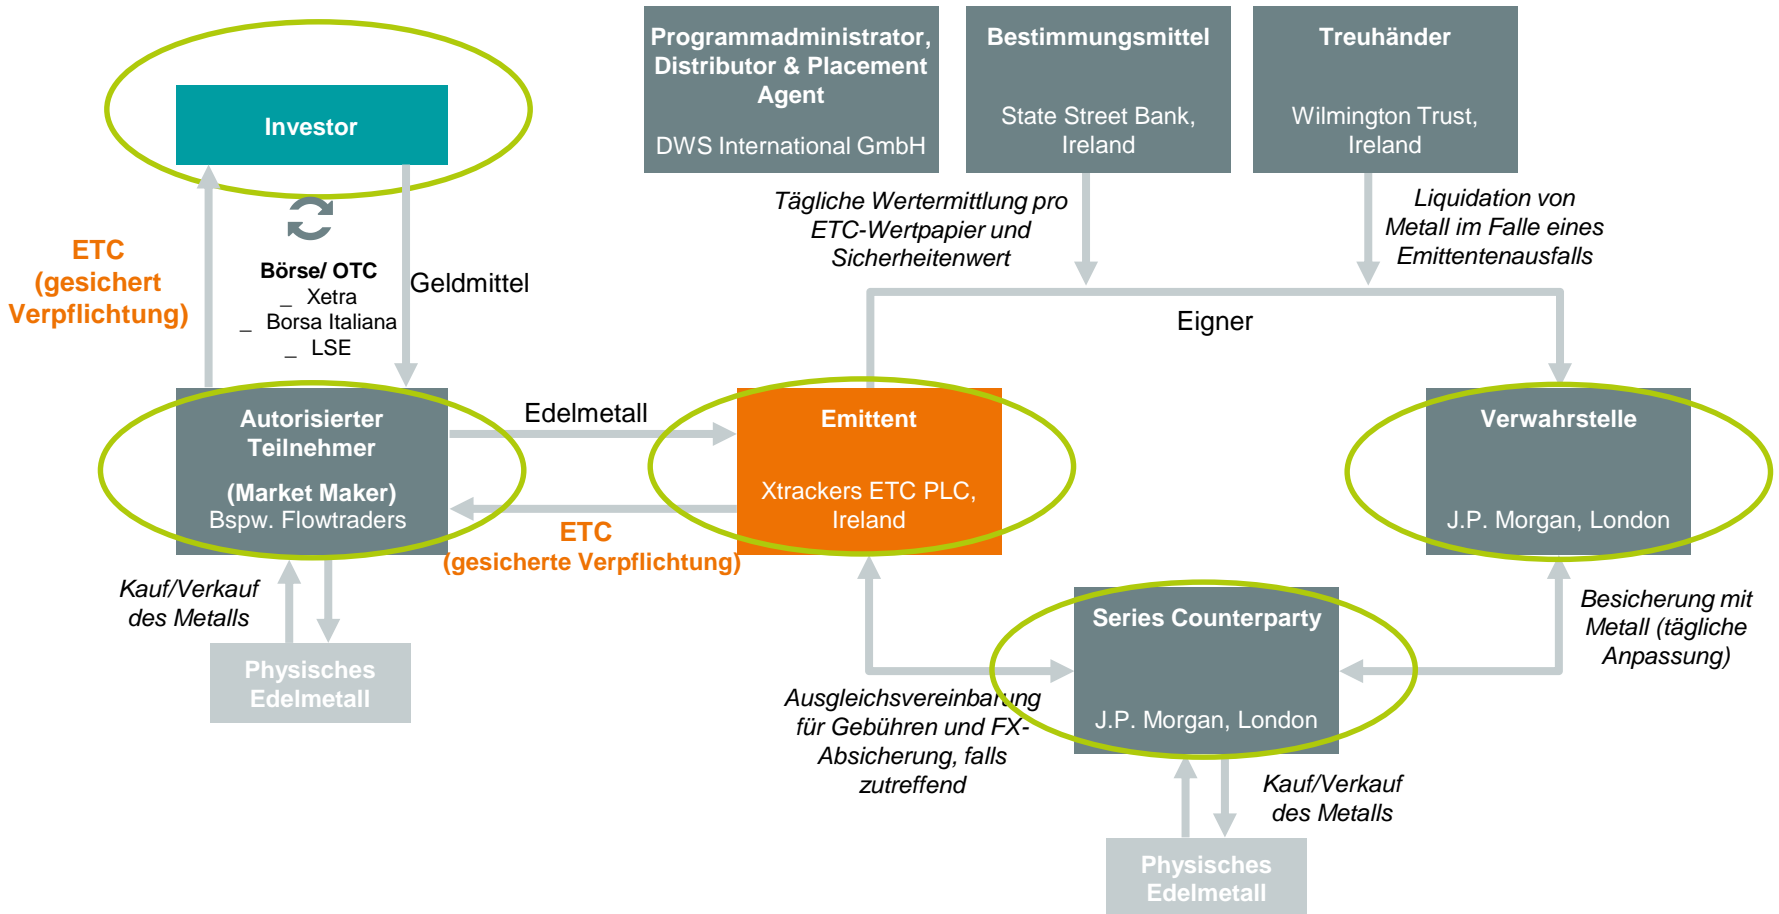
Programmadministrator, Distributor & Placement Agent

DWS International GmbH

Bestimmungsmittel

State Street Bank, Ireland

Treuhänder

Wilmington Trust, Ireland

Investor

ETC (gesichert Verpflichtung)

Börse/ OTC
_ Xetra
_ Borsa Italiana
_ LSE

Geldmittel

Tägliche Wertermittlung pro ETC-Wertpapier und Sicherheitenwert

Liquidation von Metall im Falle eines Emittentenausfalls

Eigner

Autorisierter Teilnehmer

(Market Maker)
Bspw. Flowtraders

Edelmetall

Emittent

Xtrackers ETC PLC, Ireland

ETC (gesicherte Verpflichtung)

Verwahrstelle

J.P. Morgan, London

Kauf/Verkauf des Metalls

Physisches Edelmetall

Series Counterparty

J.P. Morgan, London

Besicherung mit Metall (tägliche Anpassung)

Ausgleichsvereinbarung für Gebühren und FX-Absicherung, falls zutreffend

Kauf/Verkauf des Metalls

Physisches Edelmetall